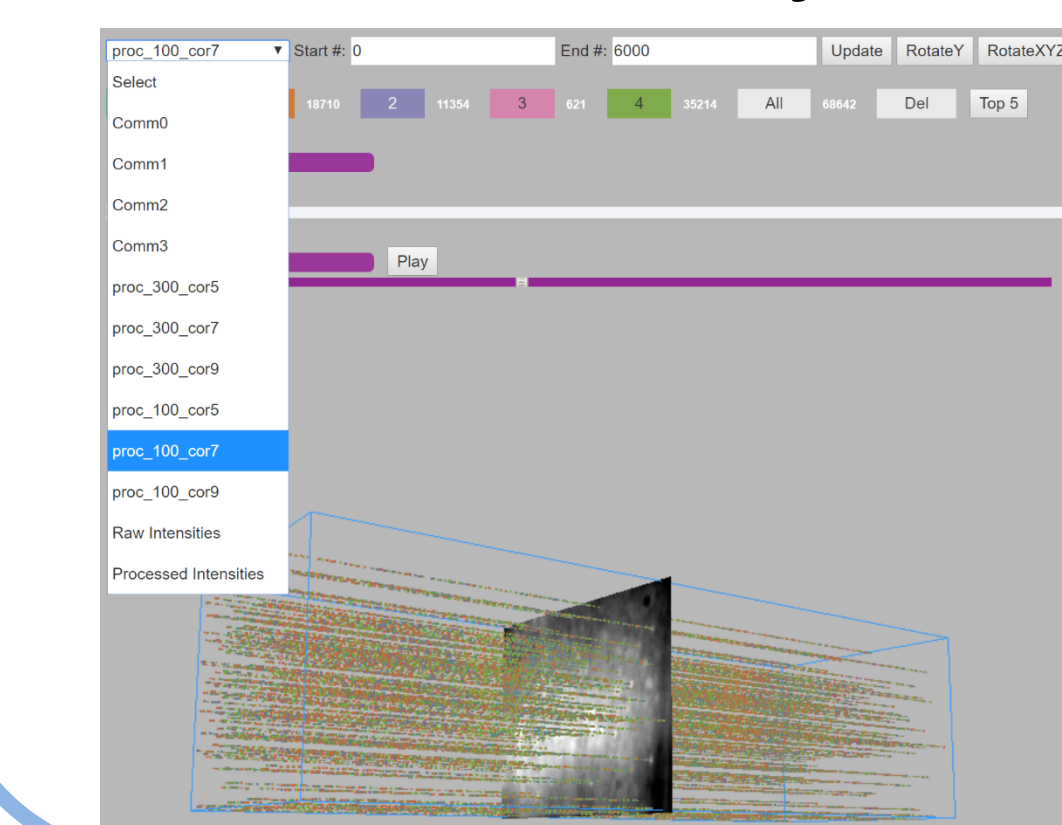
proc_100_cor7 ▼ Start #: 0 End #: 6000 Update RotateY RotateXYZ

Select
Comm0
Comm1
Comm2
Comm3
proc_300_cor5
proc_300_cor7
proc_300_cor9
proc_100_cor5
proc_100_cor7
proc_100_cor9
Raw Intensities
Processed Intensities

18710 2 11354 3 621 4 35214 All 68642 Del Top 5

Play